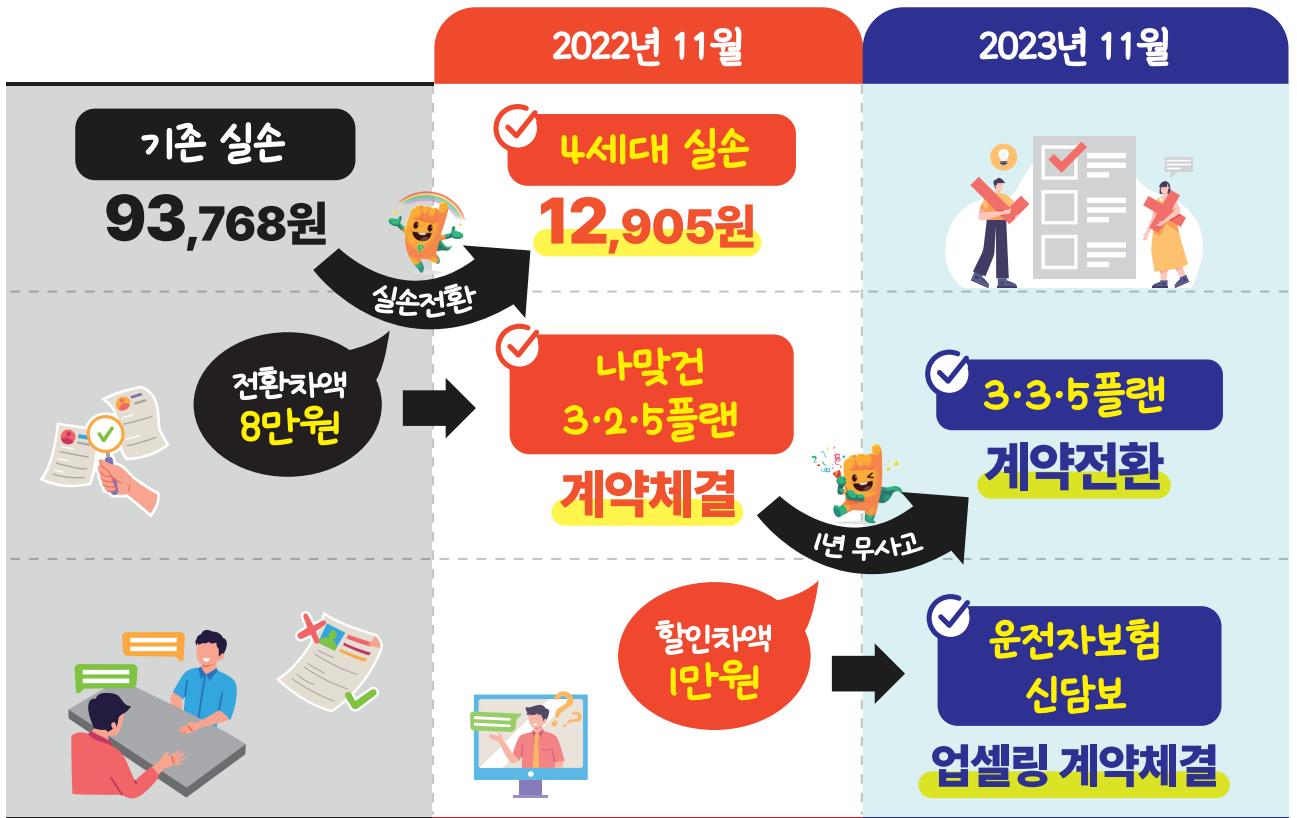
2022년 11월

2023년 11월

기존 실손

93,768원

실손전환

4세대 실손

12,905원

전환차액 8만원

나맞건 3·2·5플랜

계약체결

1년 무사고

3·3·5플랜

계약전환

할인차액 1만원

운전자보험 신담보

업셀링 계약체결